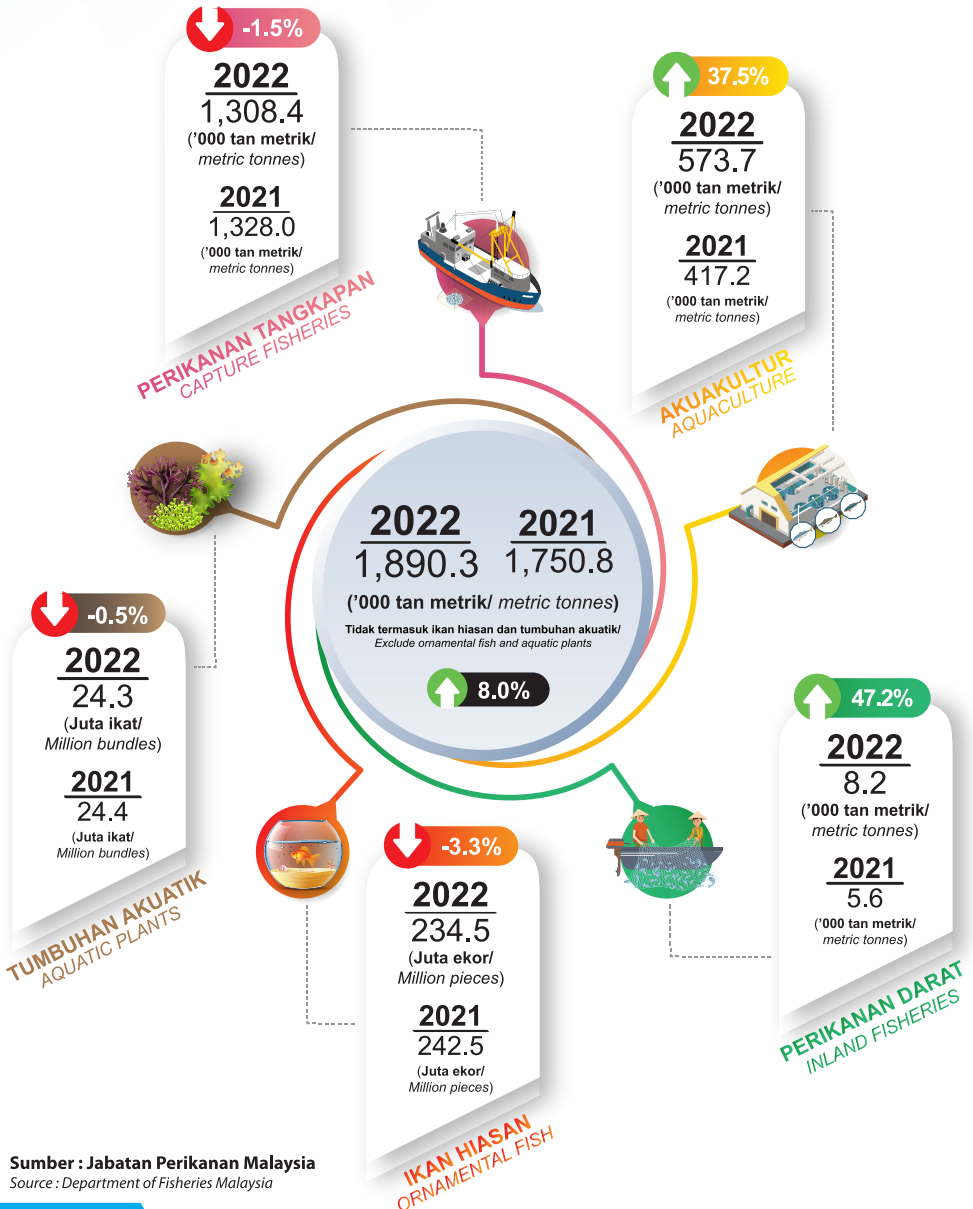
-1.5%

2022
1,308.4
('000 tan metrik/ metric tonnes)

2021
1,328.0
('000 tan metrik/ metric tonnes)

PERIKANAN TANGKAPAN
CAPTURE FISHERIES

37.5%

2022
573.7
('000 tan metrik/ metric tonnes)

2021
417.2
('000 tan metrik/ metric tonnes)

AKUAKULTUR
AQUACULTURE

2022
1,890.3

2021
1,750.8

('000 tan metrik/ metric tonnes)

Tidak termasuk ikan hiasan dan tumbuhan akuatik/
Exclude ornamental fish and aquatic plants

8.0%

-0.5%

2022
24.3
(Juta ikat/ Million bundles)

2021
24.4
(Juta ikat/ Million bundles)

TUMBUHAN AKUATIK
AQUATIC PLANTS

-3.3%

2022
234.5
(Juta ekor/ Million pieces)

2021
242.5
(Juta ekor/ Million pieces)

IKAN HIASAN
ORNAMENTAL FISH

47.2%

2022
8.2
('000 tan metrik/ metric tonnes)

2021
5.6
('000 tan metrik/ metric tonnes)

PERIKANAN DARAT
INLAND FISHERIES

Sumber : Jabatan Perikanan Malaysia
Source : Department of Fisheries Malaysia